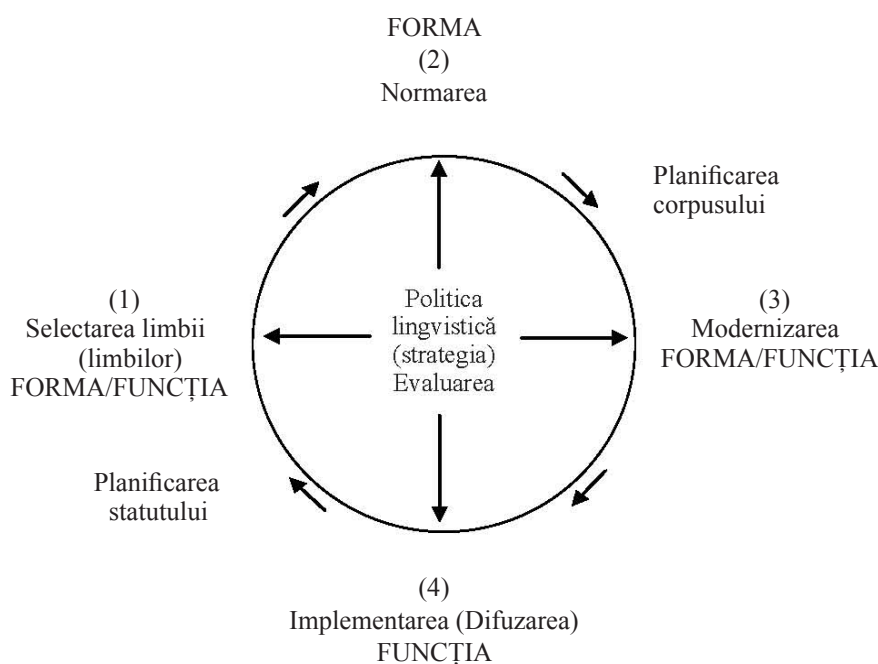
FORMA
(2)
Normarea

Planificarea corpusului

(1)
Selectarea limbii (limbilor)
FORMA/FUNCȚIA

Politica lingvistică (strategia) Evaluarea

(3)
Modernizarea
FORMA/FUNCȚIA

Planificarea statutului

(4)
Implementarea (Difuzarea)
FUNCȚIA